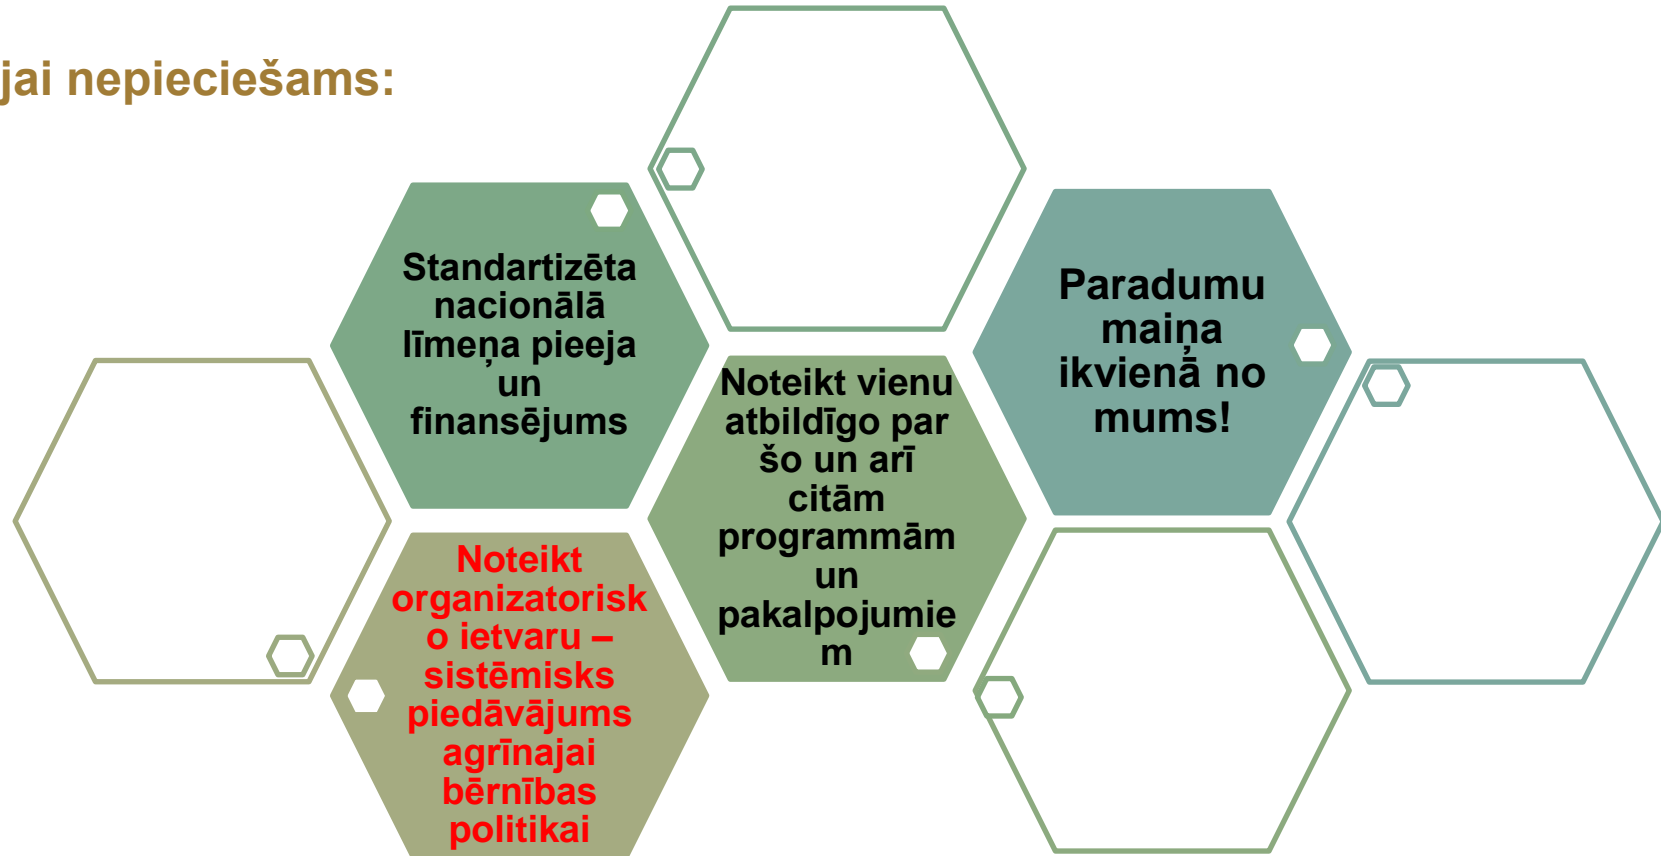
jai nepieciešams:

Standartizēta nacionālā līmeņa pieeja un finansējums

Paradumu maiņa ikvienā no mums!

Noteikt vienu atbildīgo par šo un arī citām programmām un pakalpojumiem

Noteikt organizatorisko ietvaru – sistēmisks piedāvājums agrīnajai bērnības politikai